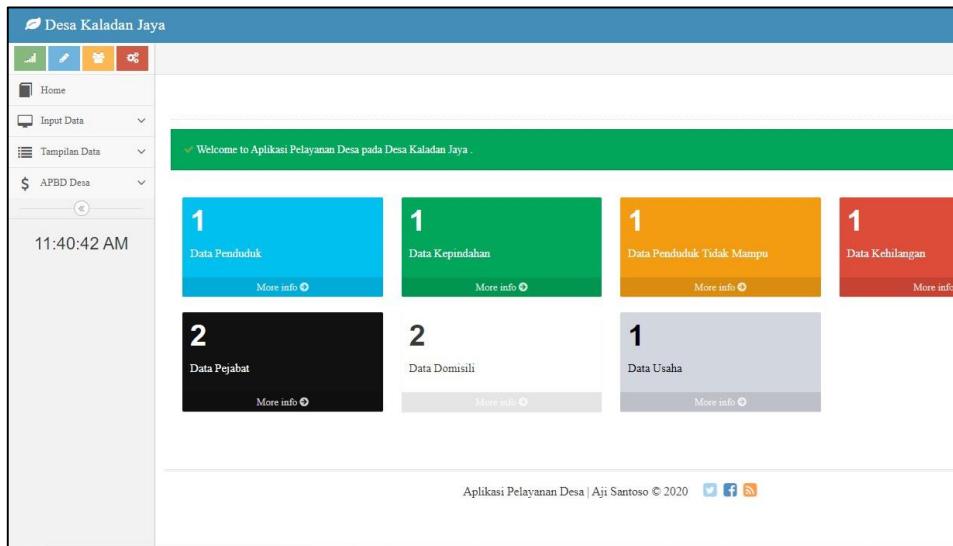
Desa Kaladan Jaya

Home

Input Data

Tampilan Data

APBD Desa

11:40:42 AM

✓ Welcome to Aplikasi Pelayanan Desa pada Desa Kaladan Jaya .

1
Data Penduduk
More info

1
Data Kepindahan
More info

1
Data Penduduk Tidak Mampu
More info

1
Data Kehilangan
More info

2
Data Pejabat
More info

2
Data Domisili
More info

1
Data Usaha
More info

Aplikasi Pelayanan Desa | Aji Santoso © 2020